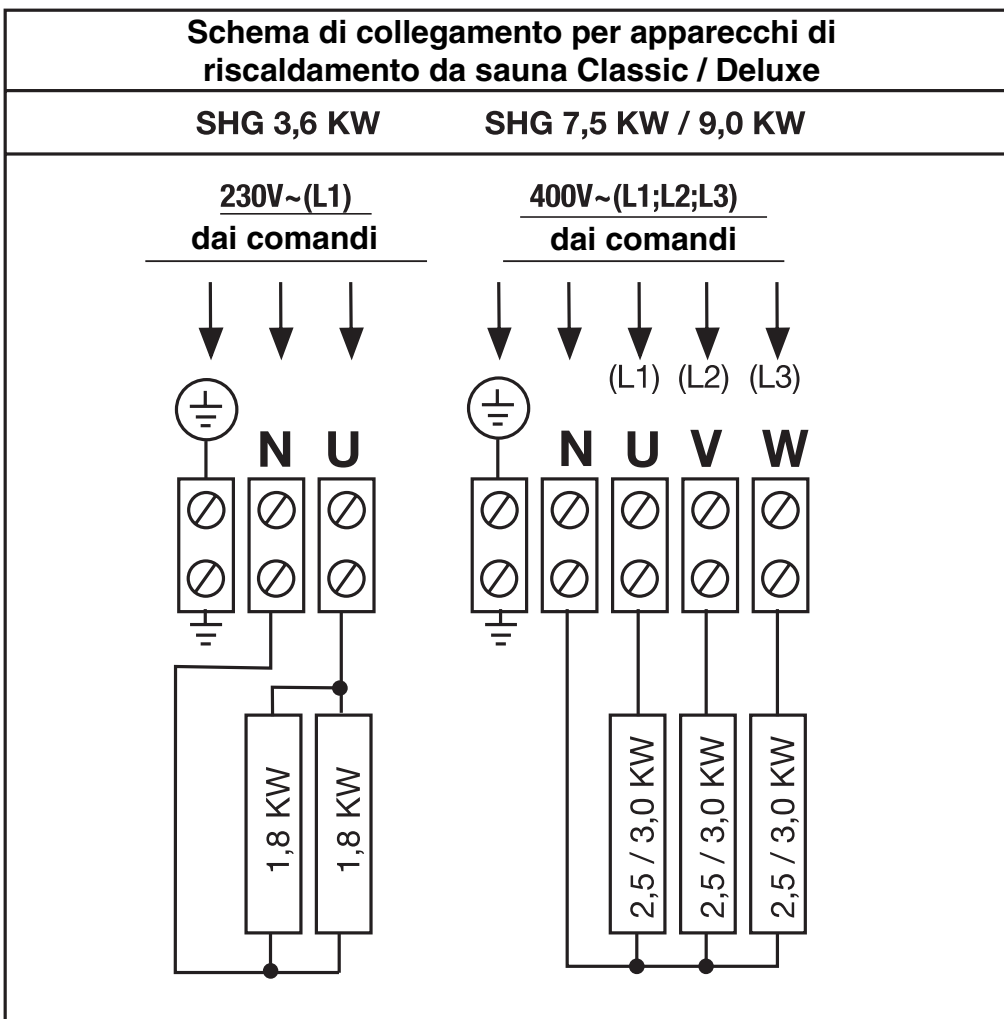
Schema di collegamento per apparecchi di riscaldamento da sauna Classic / Deluxe

SHG 3,6 KW

SHG 7,5 KW / 9,0 KW

230V~(L1)
dai comandi

400V~(L1;L2;L3)
dai comandi

(L1) (L2) (L3)

N U

N U V W

1,8 KW
1,8 KW

2,5 / 3,0 KW
2,5 / 3,0 KW
2,5 / 3,0 KW